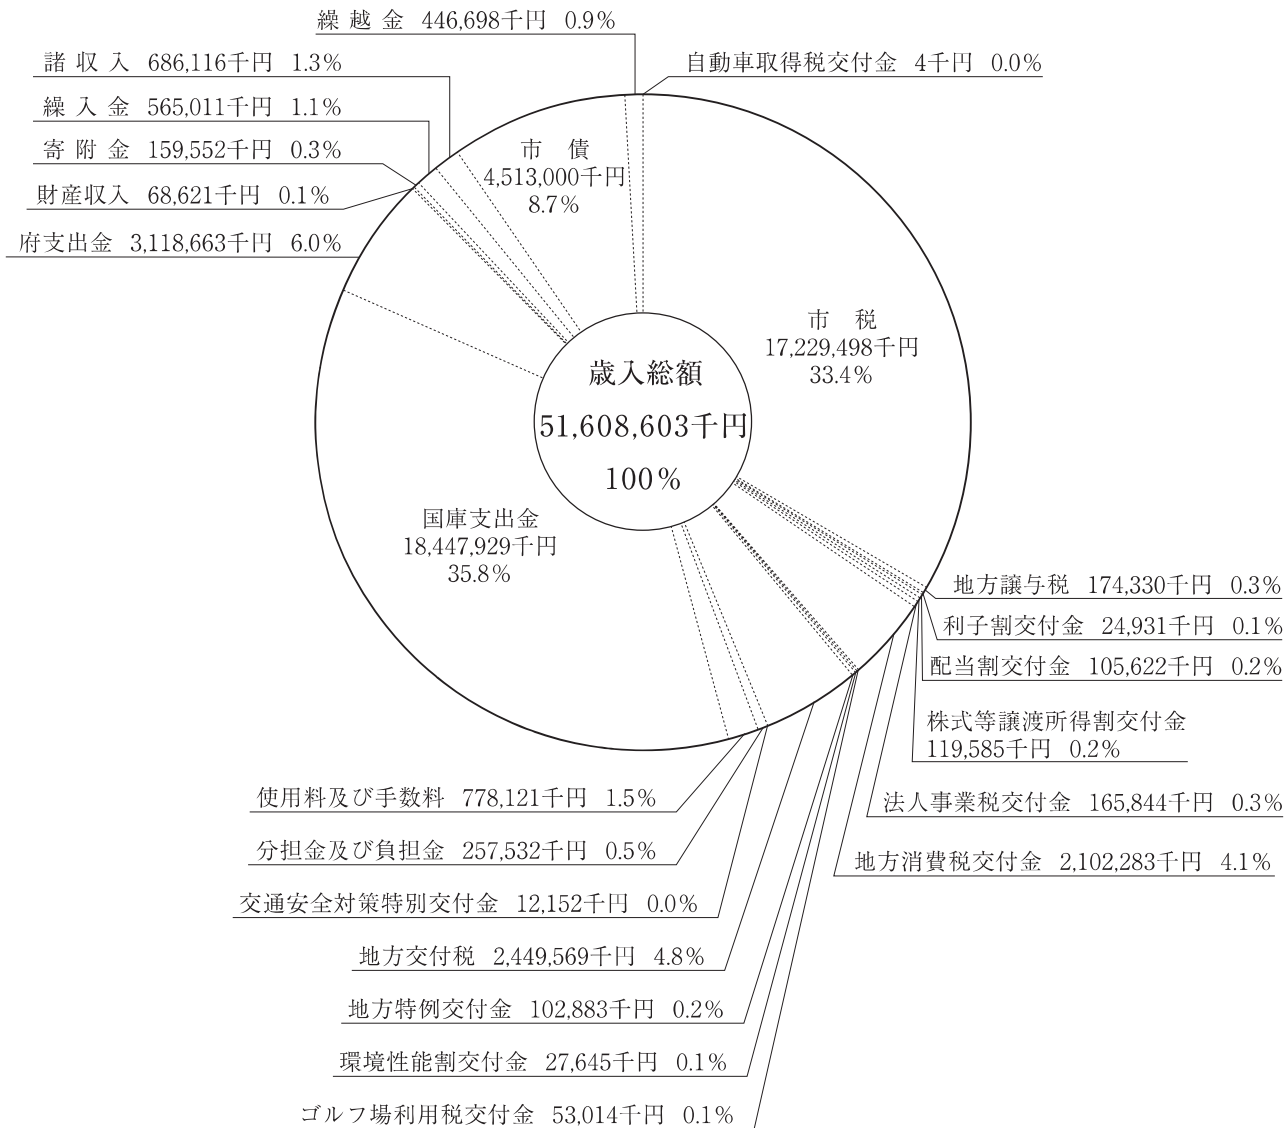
繰越金 446,698千円 0.9%
自動車取得税交付金 4千円 0.0%
諸収入 686,116千円 1.3%
繰入金 565,011千円 1.1%
寄附金 159,552千円 0.3%
財産収入 68,621千円 0.1%
府支出金 3,118,663千円 6.0%

市債
4,513,000千円
8.7%

市税
17,229,498千円
33.4%

歳入総額
51,608,603千円
100%

国庫支出金
18,447,929千円
35.8%

地方譲与税 174,330千円 0.3%
利子割交付金 24,931千円 0.1%
配当割交付金 105,622千円 0.2%
株式等譲渡所得割交付金 119,585千円 0.2%
法人事業税交付金 165,844千円 0.3%
地方消費税交付金 2,102,283千円 4.1%

使用料及び手数料 778,121千円 1.5%
分担金及び負担金 257,532千円 0.5%
交通安全対策特別交付金 12,152千円 0.0%
地方交付税 2,449,569千円 4.8%
地方特例交付金 102,883千円 0.2%
環境性能割交付金 27,645千円 0.1%
ゴルフ場利用税交付金 53,014千円 0.1%